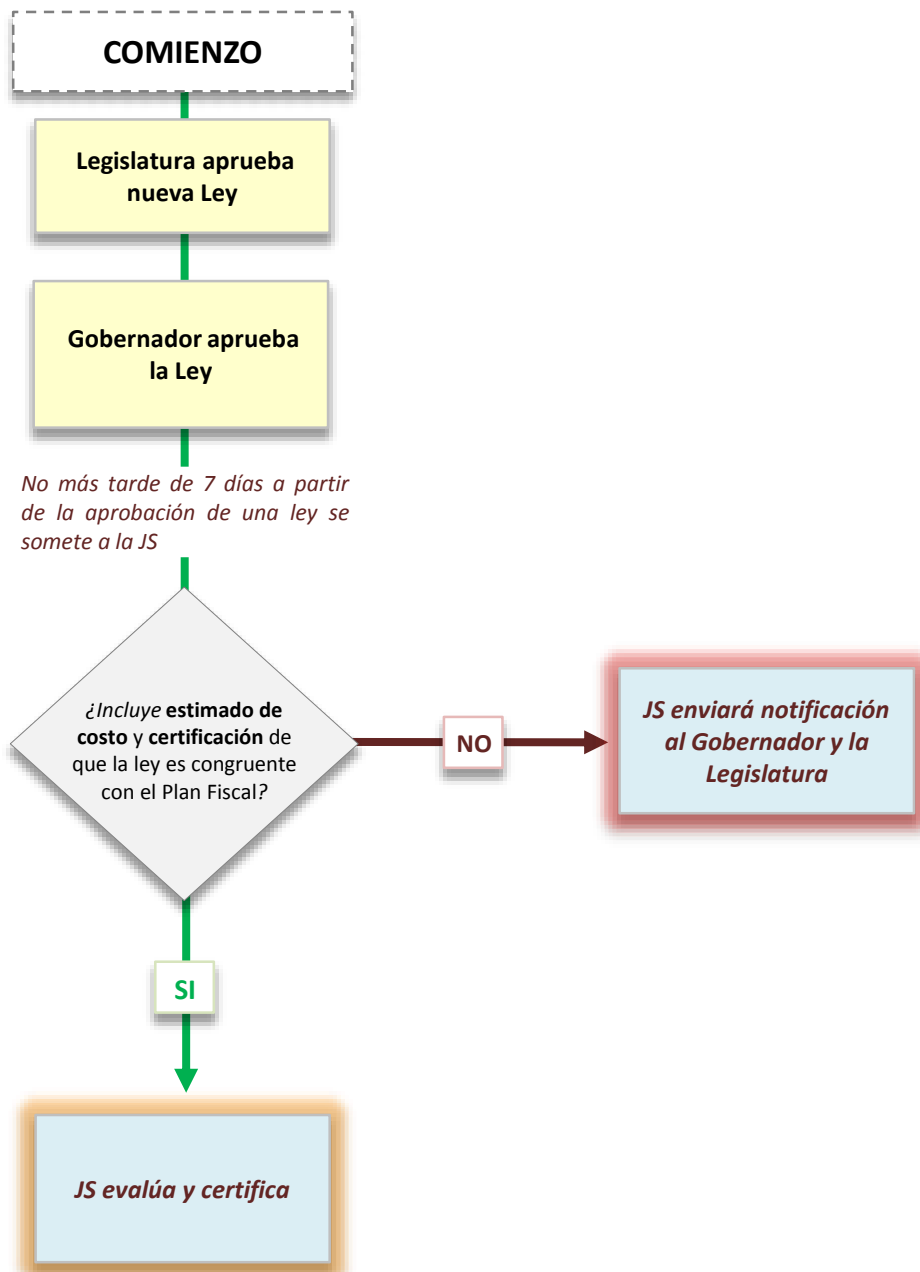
COMIENZO

Legislatura aprueba nueva Ley

Gobernador aprueba la Ley

No más tarde de 7 días a partir de la aprobación de una ley se somete a la JS

¿Incluye estimado de costo y certificación de que la ley es congruente con el Plan Fiscal?

NO

JS enviará notificación al Gobernador y la Legislatura

SI

JS evalúa y certifica